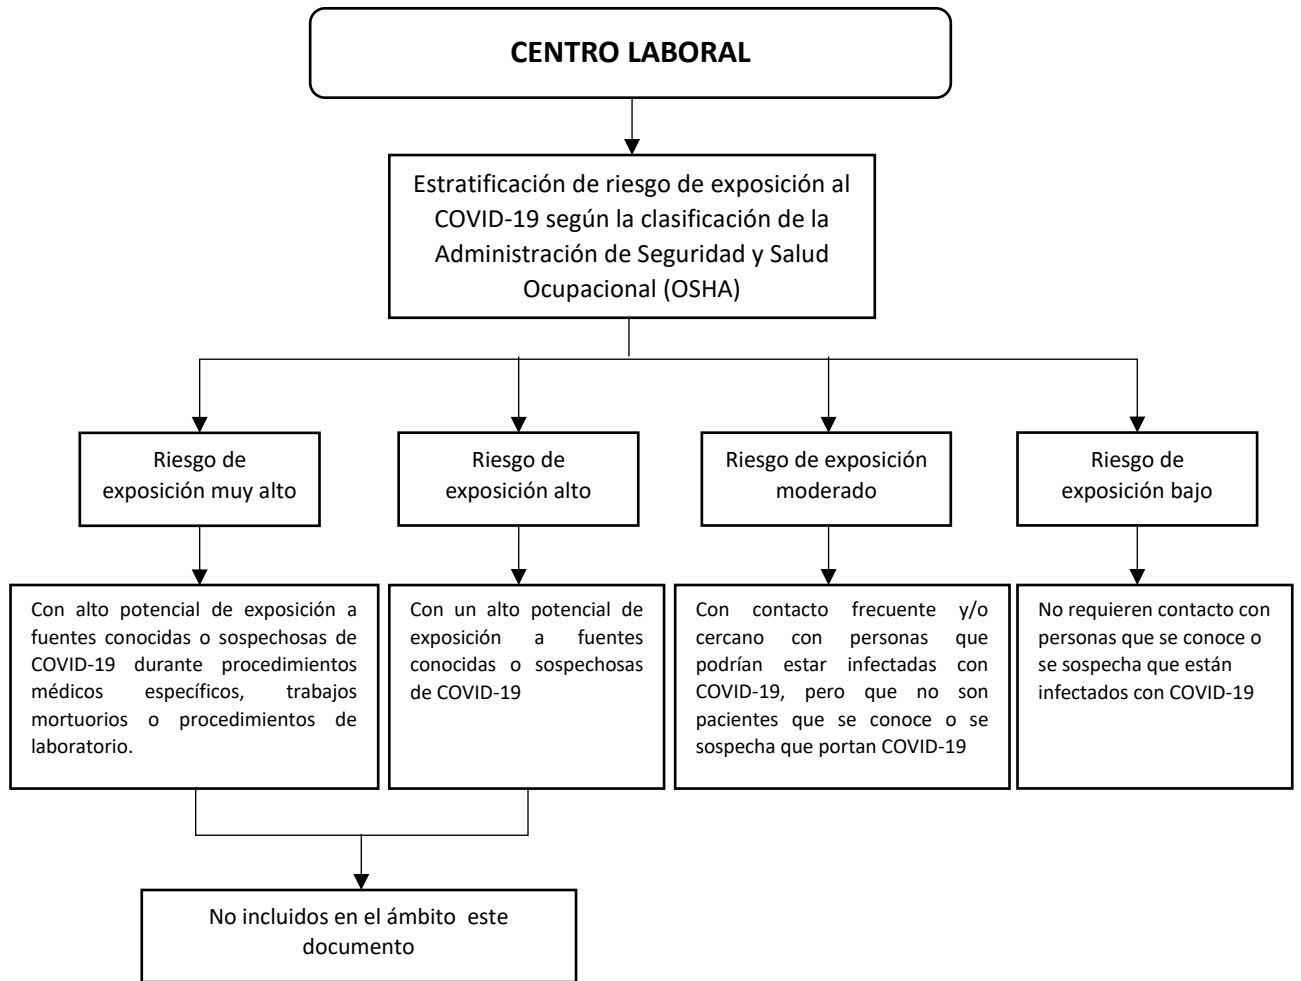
CENTRO LABORAL

Estratificación de riesgo de exposición al COVID-19 según la clasificación de la Administración de Seguridad y Salud Ocupacional (OSHA)

Riesgo de exposición muy alto

Riesgo de exposición alto

Riesgo de exposición moderado

Riesgo de exposición bajo

Con alto potencial de exposición a fuentes conocidas o sospechosas de COVID-19 durante procedimientos médicos específicos, trabajos mortuorios o procedimientos de laboratorio.

Con un alto potencial de exposición a fuentes conocidas o sospechosas de COVID-19

Con contacto frecuente y/o cercano con personas que podrían estar infectadas con COVID-19, pero que no son pacientes que se conoce o se sospecha que portan COVID-19

No requieren contacto con personas que se conoce o se sospecha que están infectados con COVID-19

No incluidos en el ámbito este documento